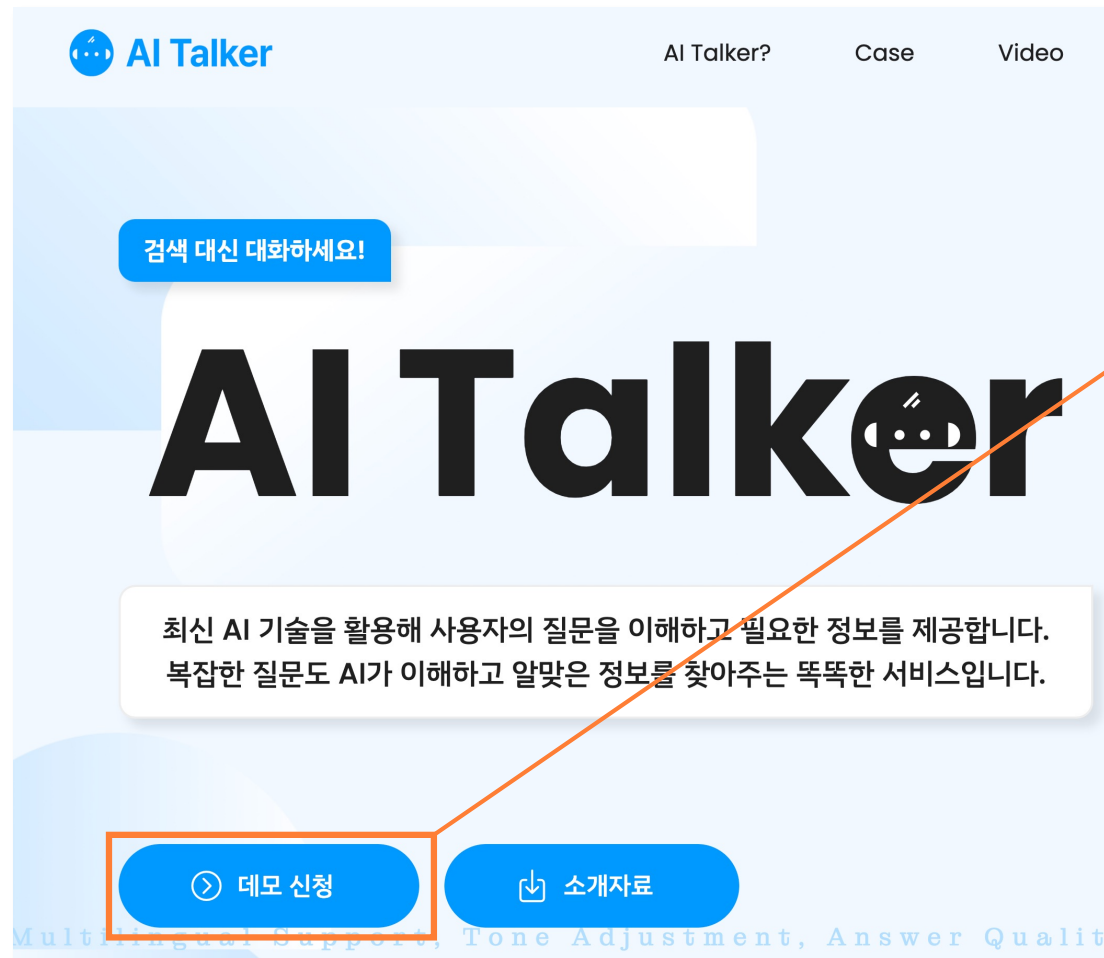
AI Talker

AI Talker?
Case
Video

검색 대신 대화하세요!

AI Talker

최신 AI 기술을 활용해 사용자의 질문을 이해하고 필요한 정보를 제공합니다.
복잡한 질문도 AI가 이해하고 알맞은 정보를 찾아주는 똑똑한 서비스입니다.

데모 신청
소개자료

Multilingual Support, Tone Adjustment, Answer Qualit